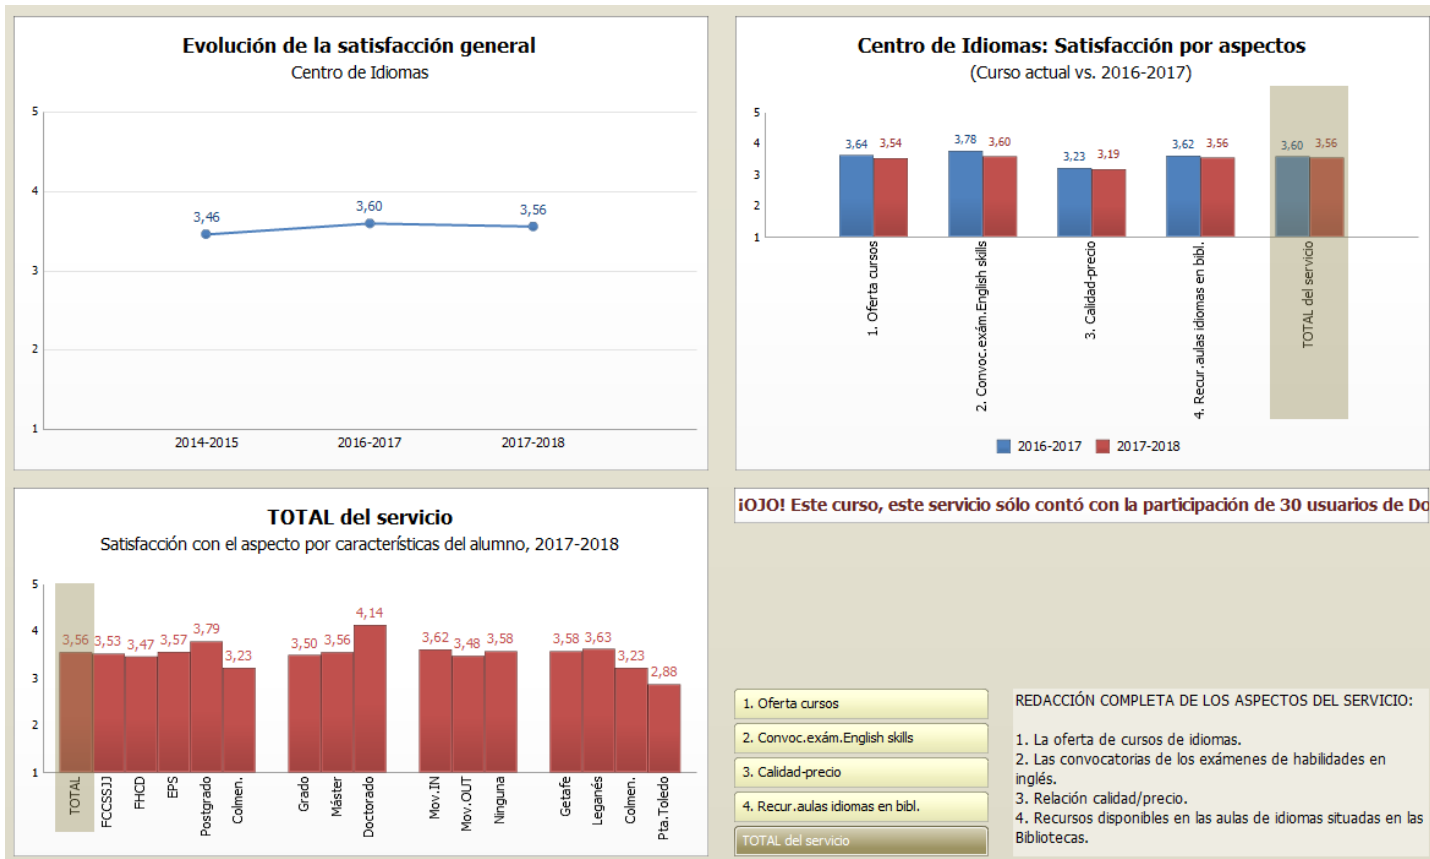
Evolución de la satisfacción general
Centro de Idiomas

5
4
3
2
1

3,46 3,60 3,56

2014-2015 2016-2017 2017-2018

Centro de Idiomas: Satisfacción por aspectos
(Curso actual vs. 2016-2017)

5
4
3
2
1

3,64 3,54 3,78 3,60 3,23 3,19 3,62 3,56 3,60 3,56

1. Oferta cursos
2. Convoc.exám.English skills
3. Calidad-precio
4. Recur.aulas idiomas en bibl.
TOTAL del servicio

2016-2017 2017-2018

TOTAL del servicio
Satisfacción con el aspecto por características del alumno, 2017-2018

5
4
3
2
1

3,56 3,53 3,47 3,57 3,79 3,23 3,50 3,56 4,14 3,62 3,48 3,58 3,58 3,63 3,23 2,88

TOTAL FCCSSJJ FHCD EPS Postgrado Colmen. Grado Máster Doctorado Mov.IN Mov.OUT Ninguna Getafe Leganés Colmen. Pta.Toledo

¡OJO! Este curso, este servicio sólo contó con la participación de 30 usuarios de Do

1. Oferta cursos
2. Convoc.exám.English skills
3. Calidad-precio
4. Recur.aulas idiomas en bibl.
TOTAL del servicio

REDACCIÓN COMPLETA DE LOS ASPECTOS DEL SERVICIO:

1. La oferta de cursos de idiomas.
2. Las convocatorias de los exámenes de habilidades en inglés.
3. Relación calidad/precio.
4. Recursos disponibles en las aulas de idiomas situadas en las Bibliotecas.